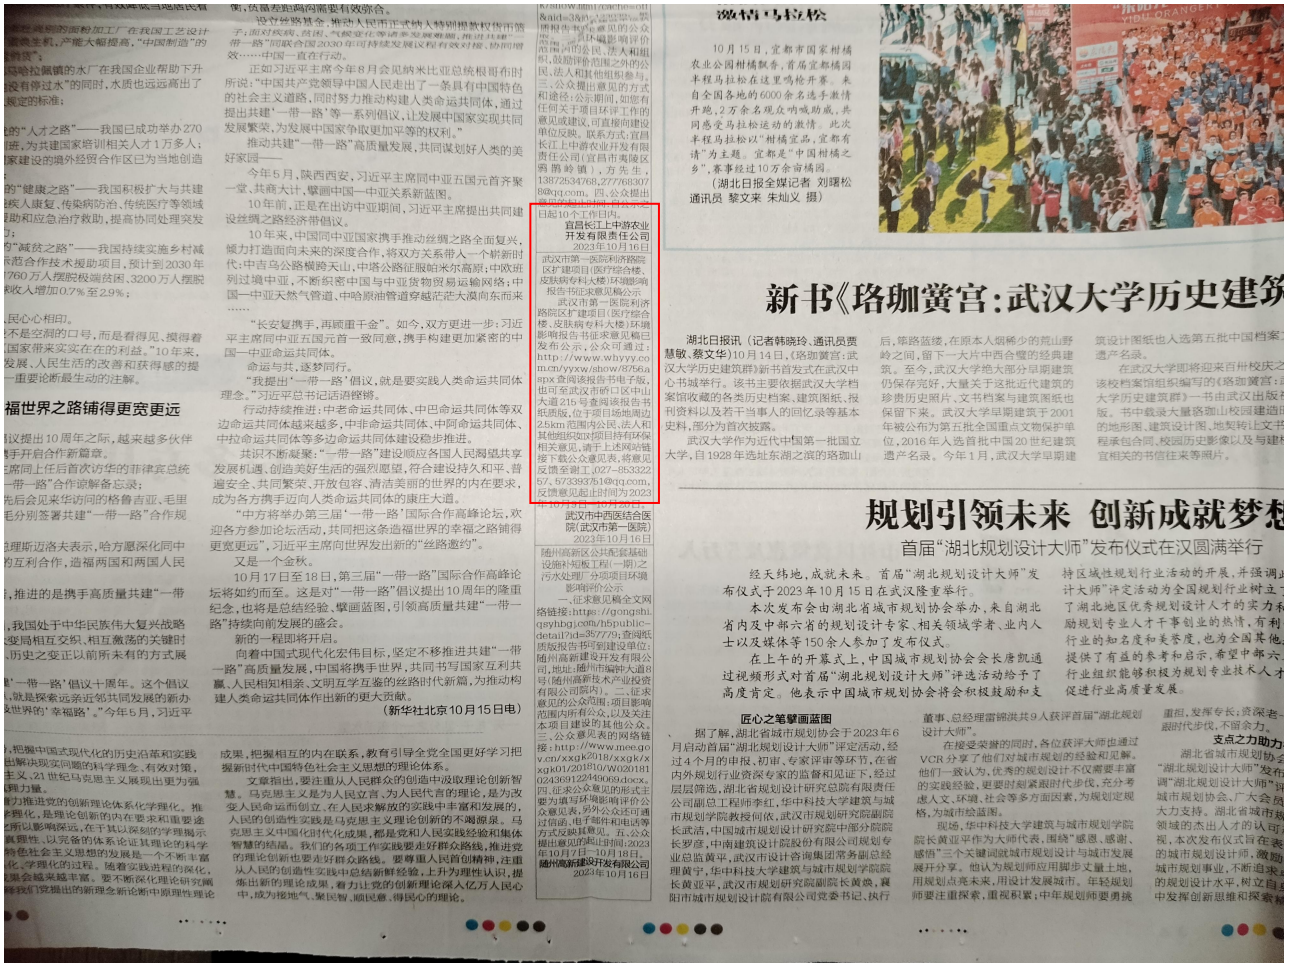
激情马拉松

10月15日，宜都市国家柑橘农业公园柑橘飘香，首届宜都橘乡半程马拉松在这里鸣枪开赛。来自全国各地的6000余名选手激情开跑，2万余名观众呐喊助威，共同感受马拉松运动的激情。此次半程马拉松以"柑橘宜品，宜都有请"为主题。宜都是"中国柑橘之乡"，赛事经过10万余亩橘园。

（湖北日报全媒记者 刘曙松 通讯员 黎文来 朱灿义 摄）

新书《珞珈黉宫：武汉大学历史建筑

湖北日报讯（记者韩晓玲、通讯员要慧敏、蔡文华）10月14日，《珞珈黉宫：武汉大学历史建筑群》新书首发式在武汉中心书城举行。

规划引领未来 创新成就梦想

首届"湖北规划设计大师"发布仪式在汉圆满举行

经天纬地，成就未来。首届"湖北规划设计大师"发布仪式于2023年10月15日在武汉隆重举行。

本次发布会由湖北省城市规划协会举办，来自湖北省内及中部六省的规划设计专家、相关领域学者、业内人士以及媒体等150余人参加了发布仪式。

在上午的开幕式上，中国城市规划协会会长唐凯通过视频形式对首届"湖北规划设计大师"评选活动给予了高度肯定。

匠心之笔擘画蓝图

宜昌长江上中游农业开发有限责任公司
2023年10月16日

武汉市中西医结合医院(武汉市第一医院)
2023年10月16日

随州高新区公共配套基础设施补短板工程（一期）之污水处理厂分项项目环境影响评价公示

随州高新建设开发有限公司
2023年10月16日

（新华社北京10月15日电）

"一带一路"倡议，就是要实现人类命运共同体理念。

福世界之路铺得更宽更远